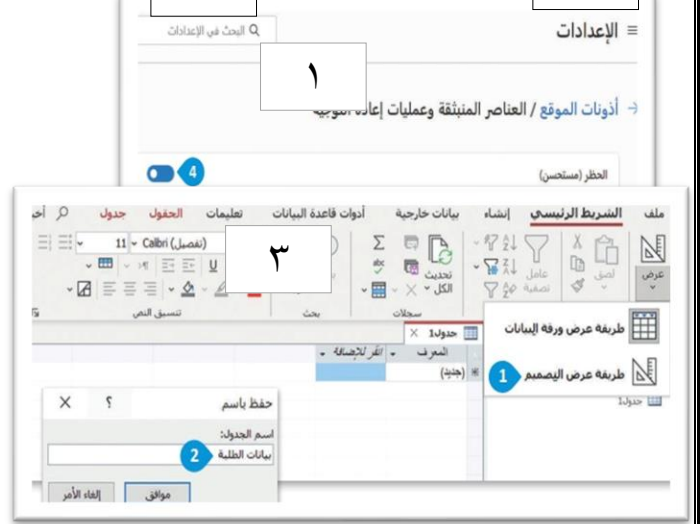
≡ الإعدادات

البحث في الإعدادات

١

← أذونات الموقع / العناصر المنبثقة وعمليات إعادة التوجيه

الحظر (مستحسن)

4

ملف الشريط الرئيسي إنشاء بيانات خارجية أدوات قاعدة البيانات تعليمات الحقول جدول

عرض لصق عامل تصفية تحديث الكل

٣

Calibri (تفصيل) 11

سجلات بحث تنسيق النص

جدول1

المعرف انقر للإضافة

(جديد)

طريقة عرض ورقة البيانات

طريقة عرض التصميم 1

جدول1

حفظ باسم ؟ X

اسم الجدول:

بيانات الطلبة 2

موافق إلغاء الأمر